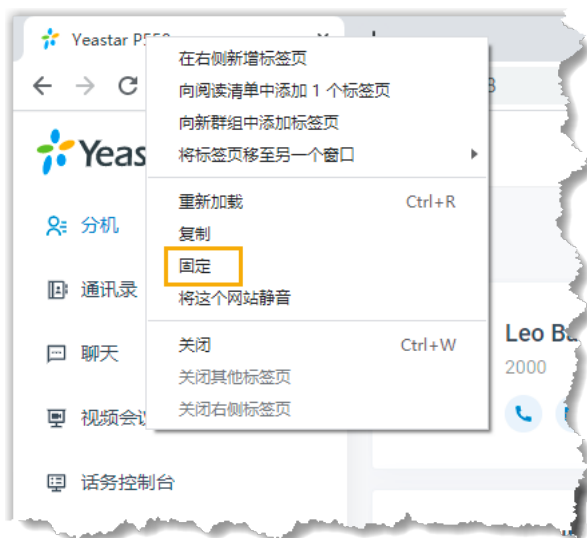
Yeastar P550 ×

Yeas

分机

通讯录

聊天

视频会议

话务控制台

在右侧新增标签页
向阅读清单中添加 1 个标签页
向新群组中添加标签页
将标签页移至另一个窗口

重新加载 Ctrl+R
复制
固定
将这个网站静音

关闭 Ctrl+W
关闭其他标签页
关闭右侧标签页

Leo B

2000